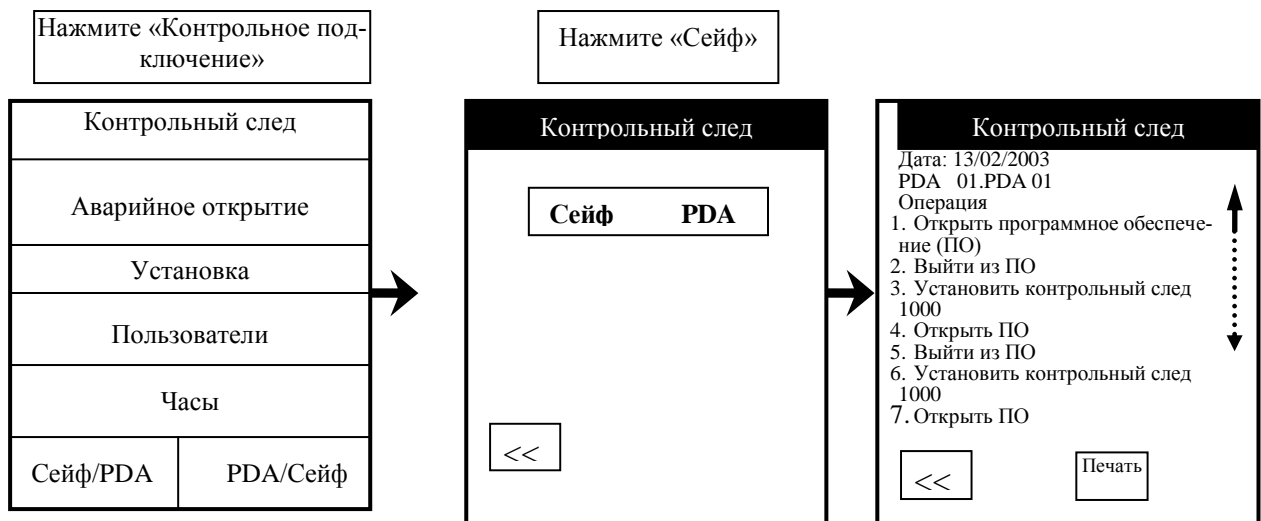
Нажмите «Контрольное подключение»

Контрольный след

Аварийное открытие

Установка

Пользователи

Часы

| Сейф/PDA | PDA/Сейф |
|---|---|

Нажмите «Сейф»

Контрольный след

Сейф PDA

<<

Контрольный след

Дата: 13/02/2003
PDA 01.PDA 01
Операция
1. Открыть программное обеспечение (ПО)
2. Выйти из ПО
3. Установить контрольный след 1000
4. Открыть ПО
5. Выйти из ПО
6. Установить контрольный след 1000
7. Открыть ПО

<<

Печать